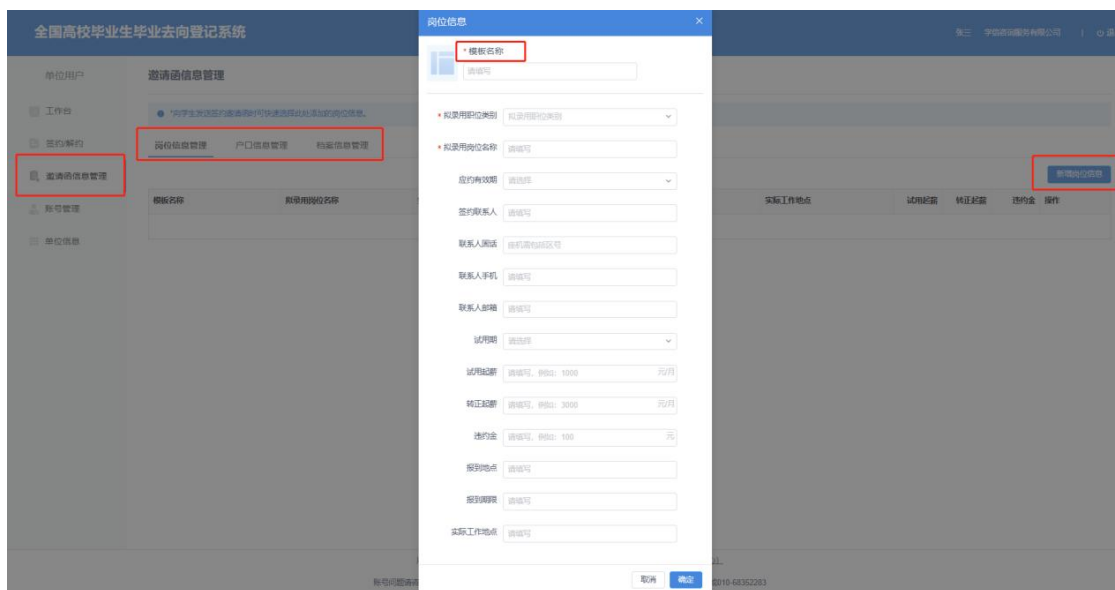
全国高校毕业生毕业去向登记系统

张三 宇信咨询服务有限公司 | 退

单位用户

邀请函信息管理

工作台

签约/解约

邀请函信息管理

账号管理

单位信息

* 向学生发送签约邀请函时可快速选择此处添加的岗位信息。

岗位信息管理 户口信息管理 档案信息管理

新增岗位信息

| 模板名称 | 拟录用岗位名称 | 实际工作地点 | 试用起薪 | 转正起薪 | 违约金 | 操作 |
|---|---|---|---|---|---|---|

岗位信息 ×

* 模板名称

请填写

* 拟录用职位类别 拟录用职位类别

* 拟录用岗位名称 请填写

应约有效期 请选择

签约联系人 请填写

联系人固话 座机需包括区号

联系人手机 请填写

联系人邮箱 请填写

试用期 请选择

试用起薪 请填写，例如：1000 元/月

转正起薪 请填写，例如：3000 元/月

违约金 请填写，例如：100 元

报到地点 请填写

报到期限 请填写

实际工作地点 请填写

取消 确定

账号问题请咨 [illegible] 010-68352283